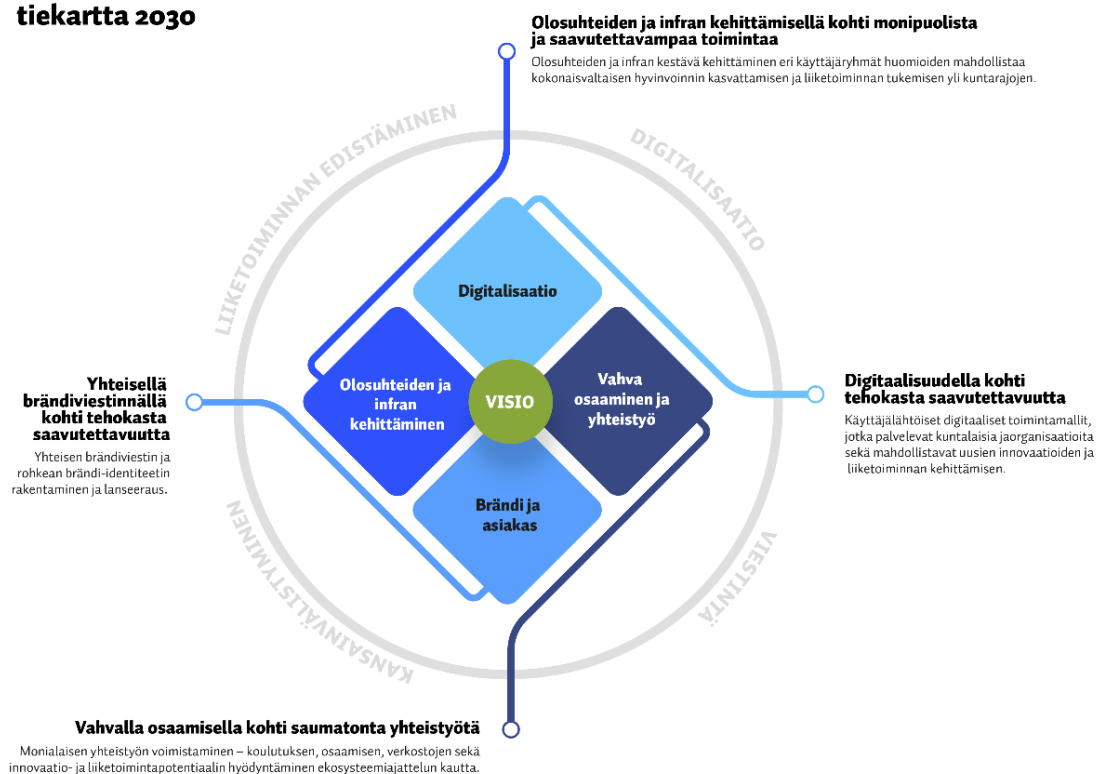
tiekartta 2030

Olosuhteiden ja infran kehittämisellä kohti monipuolista ja saavutettavampaa toimintaa

Olosuhteiden ja infran kestävä kehittäminen eri käyttäjäryhmät huomioiden mahdollistaa kokonaisvaltaisen hyvinvoinnin kasvattamisen ja liiketoiminnan tukemisen yli kuntarajojen.

LIIKETOIMINNAN EDISTÄMINEN

DIGITALISAATIO

Digitalisaatio

Olosuhteiden ja infran kehittäminen

VISIO

Vahva osaaminen ja yhteistyö

Brändi ja asiakas

Yhteisellä brändiviestinnällä kohti tehokasta saavutettavuutta

Yhteisen brändiviestin ja rohkean brändi-identiteetin rakentaminen ja lanseeraus.

Digitaalisuudella kohti tehokasta saavutettavuutta

Käyttäjälähtöiset digitaaliset toimintamallit, jotka palvelevat kuntalaisia jaorganisaatioita sekä mahdollistavat uusien innovaatioiden ja liiketoiminnan kehittämisen.

KANSAINVÄLISTYMINEN

VIESTINTÄ

Vahvalla osaamisella kohti saumatonta yhteistyötä

Monialaisen yhteistyön voimistaminen – koulutuksen, osaamisen, verkostojen sekä innovaatio- ja liiketoimintapotentiaalin hyödyntäminen ekosysteemiajattelun kautta.